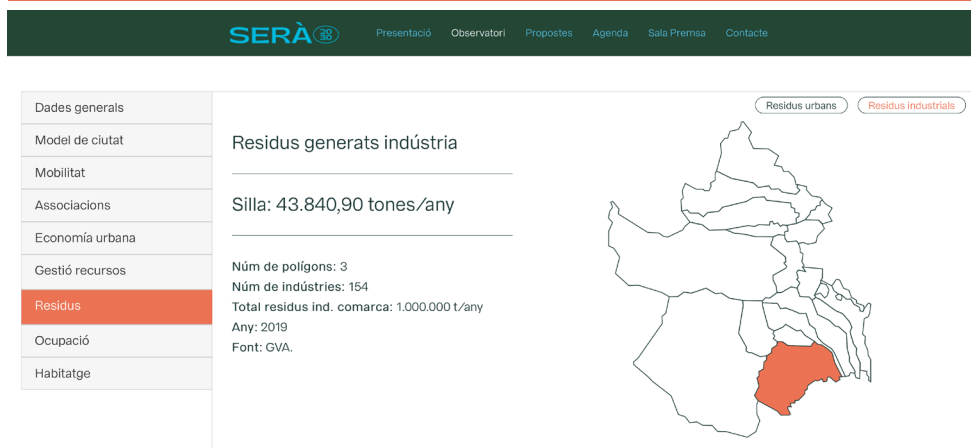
SERÀ 20 30

Presentació Observatori Propostes Agenda Sala Premsa Contacte

Dades generals
Model de ciutat
Mobilitat
Associacions
Economía urbana
Gestió recursos
Residus
Ocupació
Habitatge

Residus urbans Residus industrials

Residus generats indústria

Silla: 43.840,90 tones/any

Núm de polígons: 3
Núm de indústries: 154
Total residus ind. comarca: 1.000.000 t/any
Any: 2019
Font: GVA.